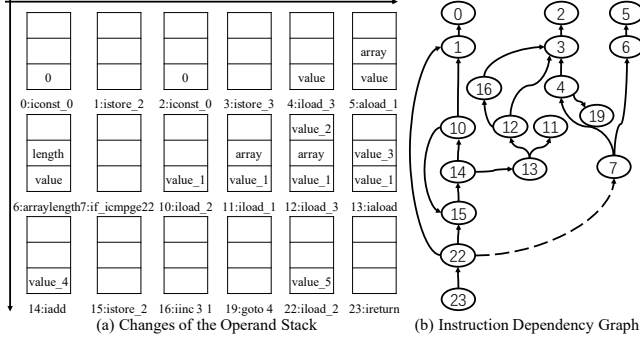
0

0:iconst_0

0

1:istore_2

0

2:iconst_0

3:istore_3

value

4:iload_3

array

value

5:aload_1

length

value

6:arraylength

7:if_icmpge22

value_1

10:iload_2

array

value_1

11:iload_1

value_2

array

value_1

12:iload_3

value_3

value_1

13:iaload

value_4

14:iadd

15:istore_2

16:iinc 3 1

19:goto 4

value_5

22:iload_2

23:ireturn

(a) Changes of the Operand Stack

0 1 2 3 5 6 16 4 19 12 11 10 13 14 7 15 22 23

(b) Instruction Dependency Graph